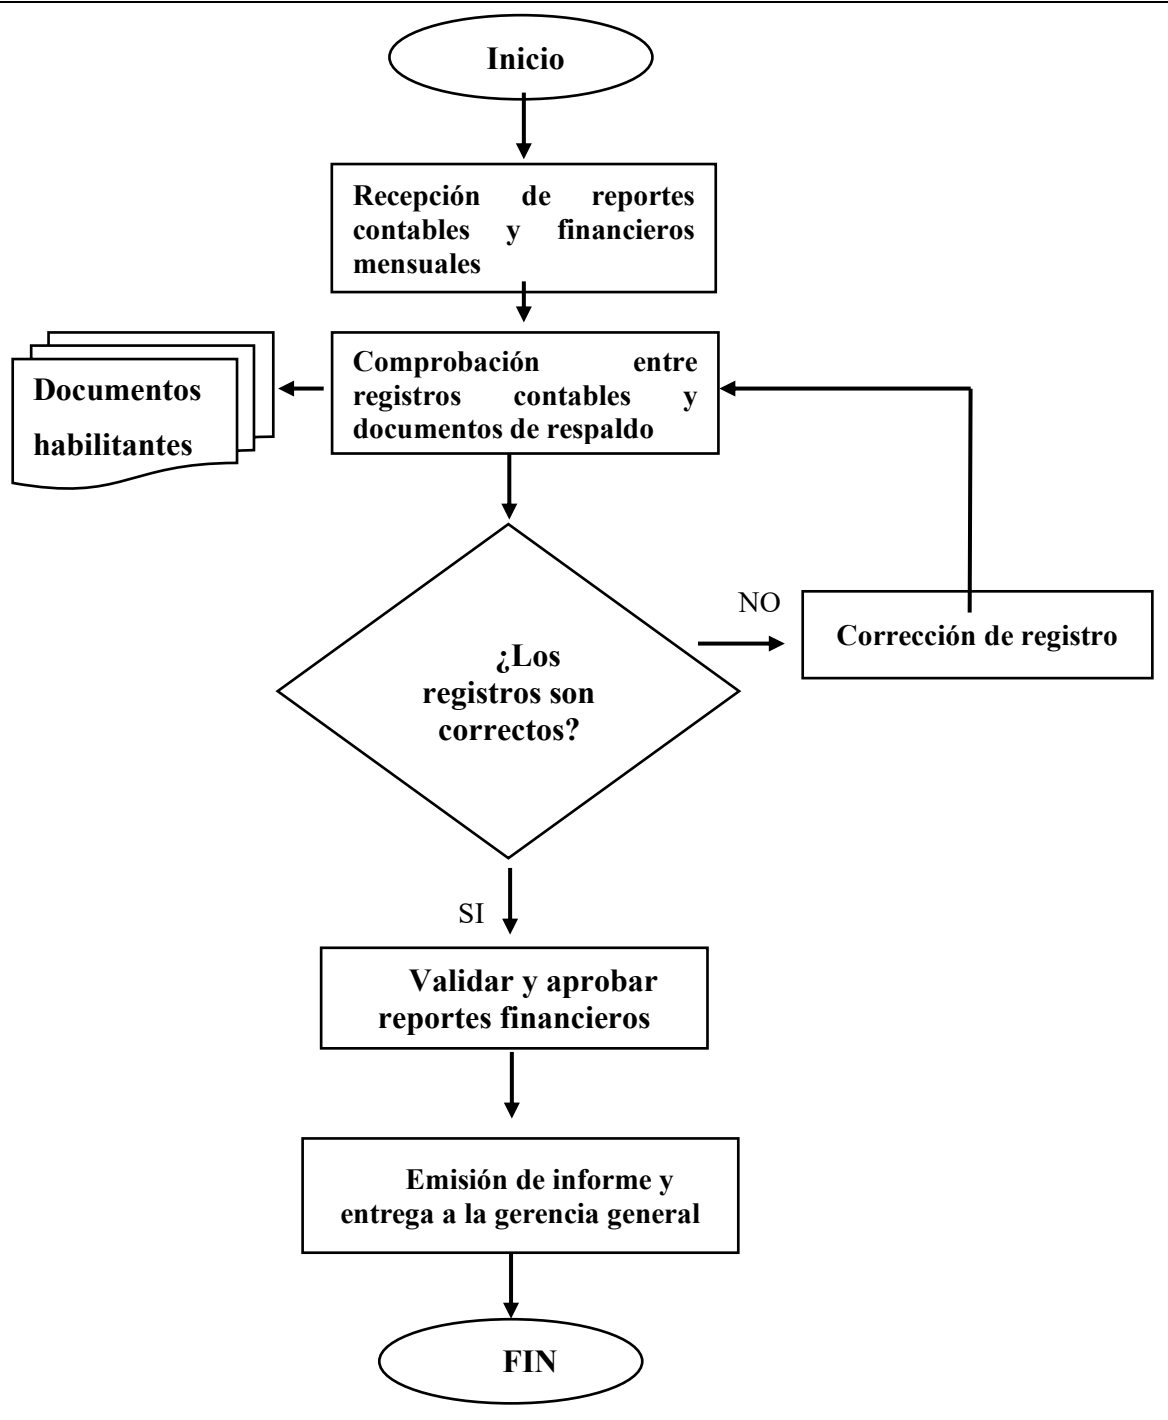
Inicio

Recepción de reportes contables y financieros mensuales

Documentos habilitantes

Comprobación entre registros contables y documentos de respaldo

NO

Corrección de registro

¿Los registros son correctos?

SI

Validar y aprobar reportes financieros

Emisión de informe y entrega a la gerencia general

FIN